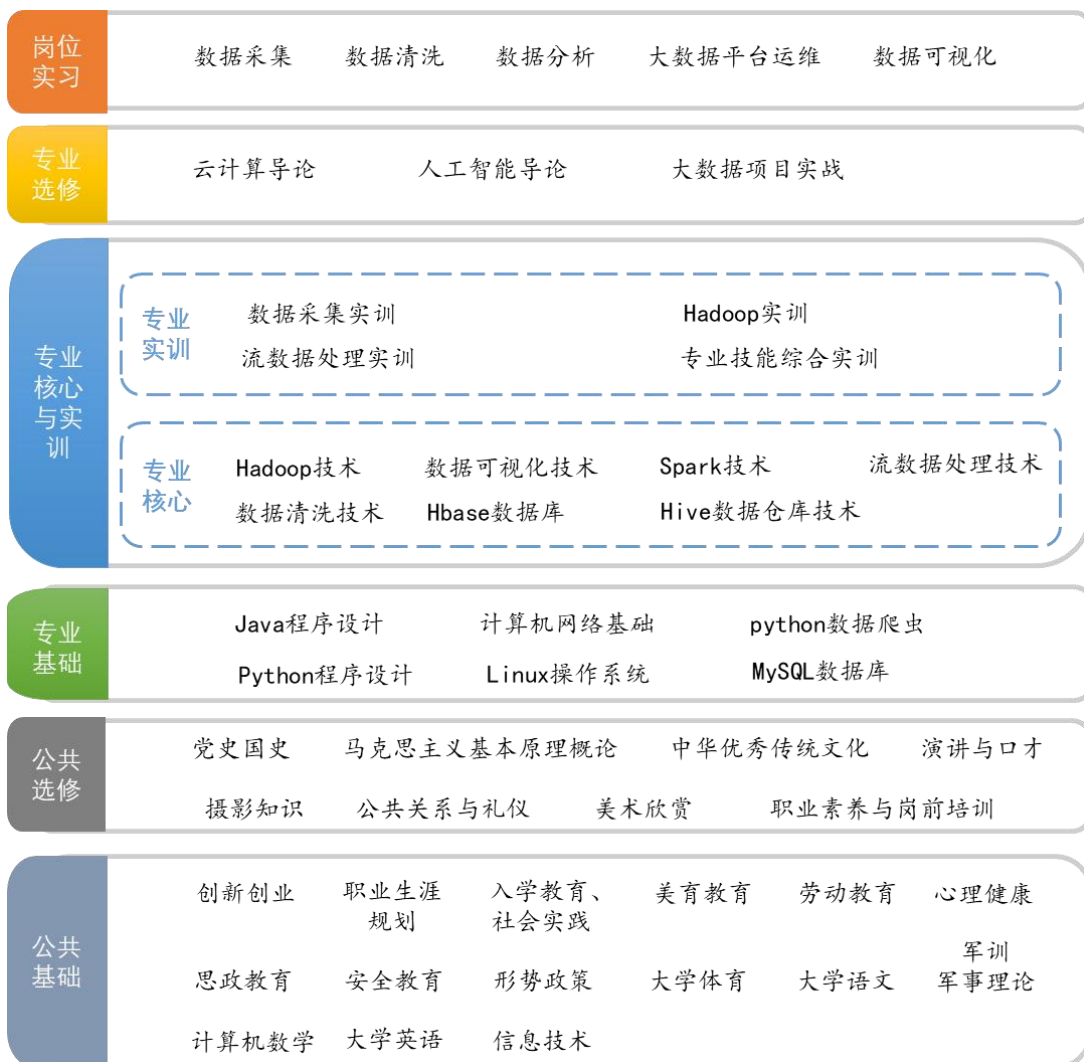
岗位实习
数据采集 数据清洗 数据分析 大数据平台运维 数据可视化

专业选修
云计算导论 人工智能导论 大数据项目实战

专业核心与实训

专业实训
数据采集实训 Hadoop实训
流数据处理实训 专业技能综合实训

专业核心
Hadoop技术 数据可视化技术 Spark技术 流数据处理技术
数据清洗技术 Hbase数据库 Hive数据仓库技术

专业基础
Java程序设计 计算机网络基础 python数据爬虫
Python程序设计 Linux操作系统 MySQL数据库

公共选修
党史国史 马克思主义基本原理概论 中华优秀传统文化 演讲与口才
摄影知识 公共关系与礼仪 美术欣赏 职业素养与岗前培训

公共基础
创新创业 职业生涯规划 入学教育、社会实践 美育教育 劳动教育 心理健康
思政教育 安全教育 形势政策 大学体育 大学语文 军训 军事理论
计算机数学 大学英语 信息技术